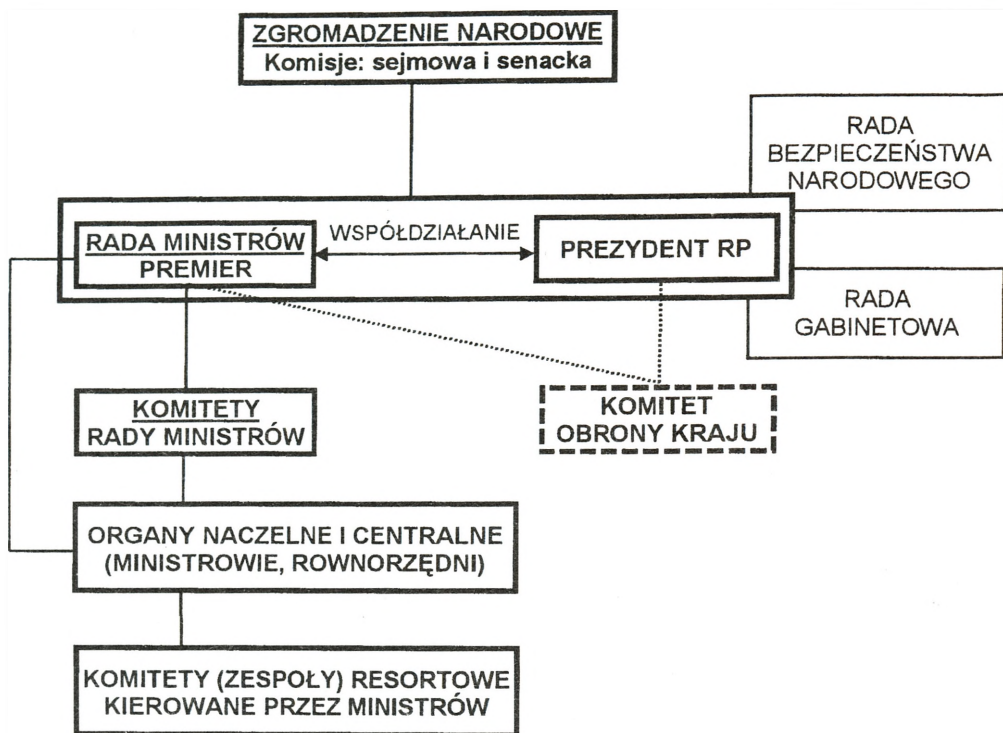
ZGROMADZENIE NARODOWE
Komisje: sejmowa i senacka

RADA BEZPIECZEŃSTWA NARODOWEGO

RADA MINISTRÓW
PREMIER

WSPÓŁDZIAŁANIE

PREZYDENT RP

RADA GABINETOWA

KOMITETY
RADY MINISTRÓW

KOMITET
OBRONY KRAJU

ORGANY NACZELNE I CENTRALNE
(MINISTROWIE, ROWNORZĘDNI)

KOMITETY (ZESPOŁY) RESORTOWE
KIEROWANE PRZEZ MINISTRÓW